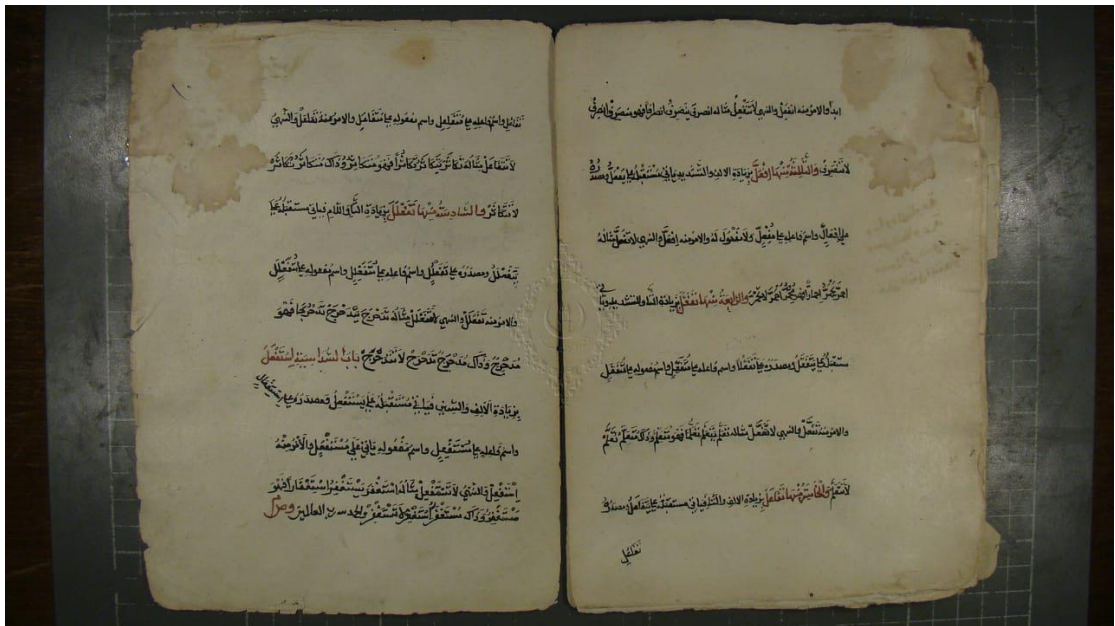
تفاعلا واسم فاعله على متفاعل واسم مفعوله على متفاعل والامر منه تفاعل والنهي

لا تتفاعل مثاله تكاثر يتكاثر تكاثرا فهو متكاثر وذاك متكاثر تكاثر

لا تتكاثر والسادس منها تفعلل بزيادة التاء واللام فياتي مستقبله على

يتفعلل ومصدره على تفعلل واسم فاعله على متفعلل واسم مفعوله على متفعلل

والامر منه تفعلل والنهي لا تتفعلل مثاله تدحرج يتدحرج تدحرجا فهو

متدحرج وذاك متدحرج تدحرج لا تتدحرج باب السداسي استفعل

بزيادة الالف والسين والتاء فياتي مستقبله على يستفعل ومصدره على استفعال

واسم فاعله على مستفعل واسم مفعوله ياتي على مستفعل والامر

استفعل والنهي لا تستفعل مثاله استغفر يستغفر استغفارا فهو

مستغفر وذاك مستغفر استغفر لا تستغفر والحمد لله رب العالمين وصلى

ابدا والامر منه انفعل والنهي لا تنفعل مثاله انصرف ينصرف انصرافا فهو منصرف والمنصرف

لا تنصرف والثالث منها افتعل بزيادة الالف والتاء فياتي مستقبله على يفتعل ومصدره

على افتعال واسم فاعله على مفتعل ولا مفعول له والامر منه افتعل والنهي لا تفتعل مثاله

احتجر يحتجر احتجارا فهو محتجر احتجر لا تحتجر والرابعة منها افعل بزيادة الالف والتشديد فياتي

مستقبله على يفعل ومصدره على افعلال واسم فاعله على مفعل واسم مفعوله على مفعل

والامر منه افعل والنهي لا تفعل مثاله احمر يحمر احمرارا فهو محمر وذاك محمر احمر

لا تحمر والخامسة منها تفاعل بزيادة الالف والتاء فياتي مستقبله على يتفاعل ومصدره

تفاعلا